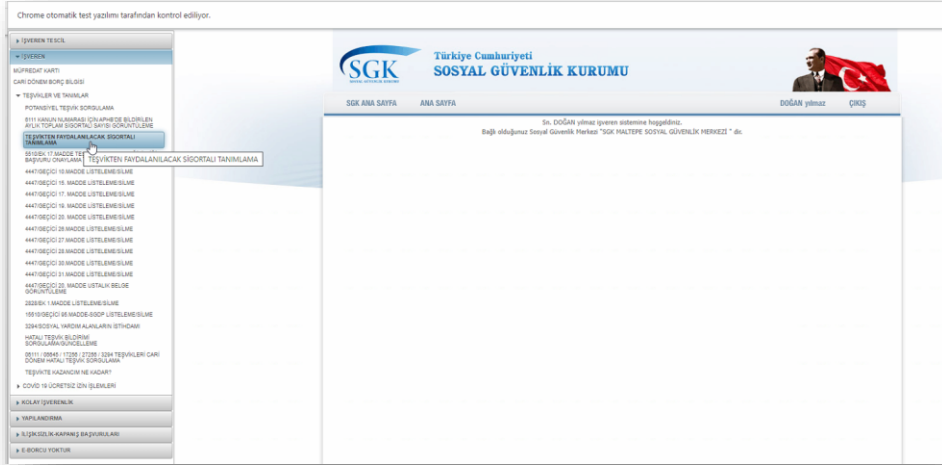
Chrome otomatik test yazılımı tarafından kontrol ediliyor.

İŞVEREN TESCİL
İŞVEREN
MÜFREDAT KARTI
CARİ DÖNEM BORÇ BİLGİSİ
TEŞVİKLER VE TANIMLAR
POTANSİYEL TEŞVİK SORGULAMA
6111 KANUN NUMARASI İÇİN APHB'DE BİLDİRİLEN AYLIK TOPLAM SİGORTALI SAYISI GÖRÜNTÜLEME
TEŞVİKTEN FAYDALANILACAK SİGORTALI TANIMLAMA
5510/EK 17 MADDE TE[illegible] BAŞVURU ONAYLAMA
TEŞVİKTEN FAYDALANILACAK SİGORTALI TANIMLAMA
4447/GEÇİCİ 10.MADDE LİSTELEME/SİLME
4447/GEÇİCİ 15. MADDE LİSTELEME/SİLME
4447/GEÇİCİ 17. MADDE LİSTELEME/SİLME
4447/GEÇİCİ 19. MADDE LİSTELEME/SİLME
4447/GEÇİCİ 20. MADDE LİSTELEME/SİLME
4447/GEÇİCİ 26.MADDE LİSTELEME/SİLME
4447/GEÇİCİ 27.MADDE LİSTELEME/SİLME
4447/GEÇİCİ 28.MADDE LİSTELEME/SİLME
4447/GEÇİCİ 30.MADDE LİSTELEME/SİLME
4447/GEÇİCİ 31.MADDE LİSTELEME/SİLME
4447/GEÇİCİ 20. MADDE USTALIK BELGE GÖRÜNTÜLEME
2828/EK 1.MADDE LİSTELEME/SİLME
15510/GEÇİCİ 95.MADDE-SGDP LİSTELEME/SİLME
3294/SOSYAL YARDIM ALANLARIN İSTİHDAMI
HATALI TEŞVİK BİLDİRİMİ SORGULAMA/GÜNCELLEME
05111 / 06645 / 17256 / 27256 / 3294 TEŞVİKLERİ CARİ DÖNEM HATALI TEŞVİK SORGULAMA
TEŞVİKTE KAZANCIM NE KADAR?
COVID 19 ÜCRETSİZ İZİN İŞLEMLERİ
KOLAY İŞVERENLİK
YAPILANDIRMA
İLİŞİKSİZLİK-KAPANIŞ BAŞVURULARI
E-BORCU YOKTUR

SGK
Türkiye Cumhuriyeti
SOSYAL GÜVENLİK KURUMU

SGK ANA SAYFA
ANA SAYFA
DOĞAN yılmaz
ÇIKIŞ

Sn. DOĞAN yılmaz işveren sistemine hoşgeldiniz.
Bağlı olduğunuz Sosyal Güvenlik Merkezi "SGK MALTEPE SOSYAL GÜVENLİK MERKEZİ " dir.